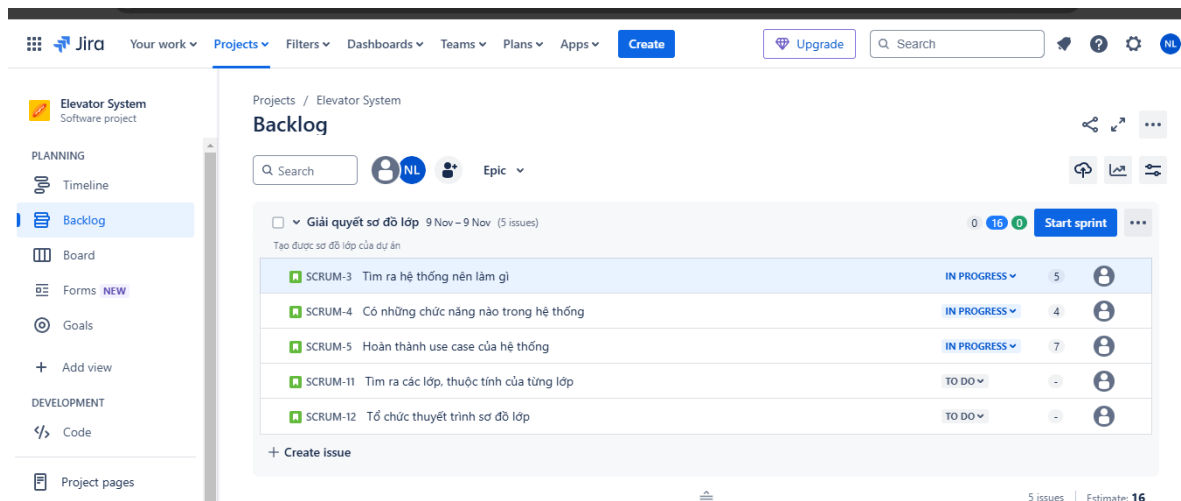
Jira Your work Projects Filters Dashboards Teams Plans Apps Create Upgrade Search NL

Elevator System
Software project

PLANNING
Timeline
Backlog
Board
Forms NEW
Goals
Add view
DEVELOPMENT
Code
Project pages

Projects / Elevator System
Backlog

Search NL Epic

Giải quyết sơ đồ lớp 9 Nov – 9 Nov (5 issues) 0 16 0 Start sprint
Tạo được sơ đồ lớp của dự án

| | | | |
|---|---|---|---|
| SCRUM-3 | Tìm ra hệ thống nên làm gì | IN PROGRESS | 5 |
| SCRUM-4 | Có những chức năng nào trong hệ thống | IN PROGRESS | 4 |
| SCRUM-5 | Hoàn thành use case của hệ thống | IN PROGRESS | 7 |
| SCRUM-11 | Tìm ra các lớp, thuộc tính của từng lớp | TO DO | - |
| SCRUM-12 | Tổ chức thuyết trình sơ đồ lớp | TO DO | - |

+ Create issue

5 issues Estimate: 16